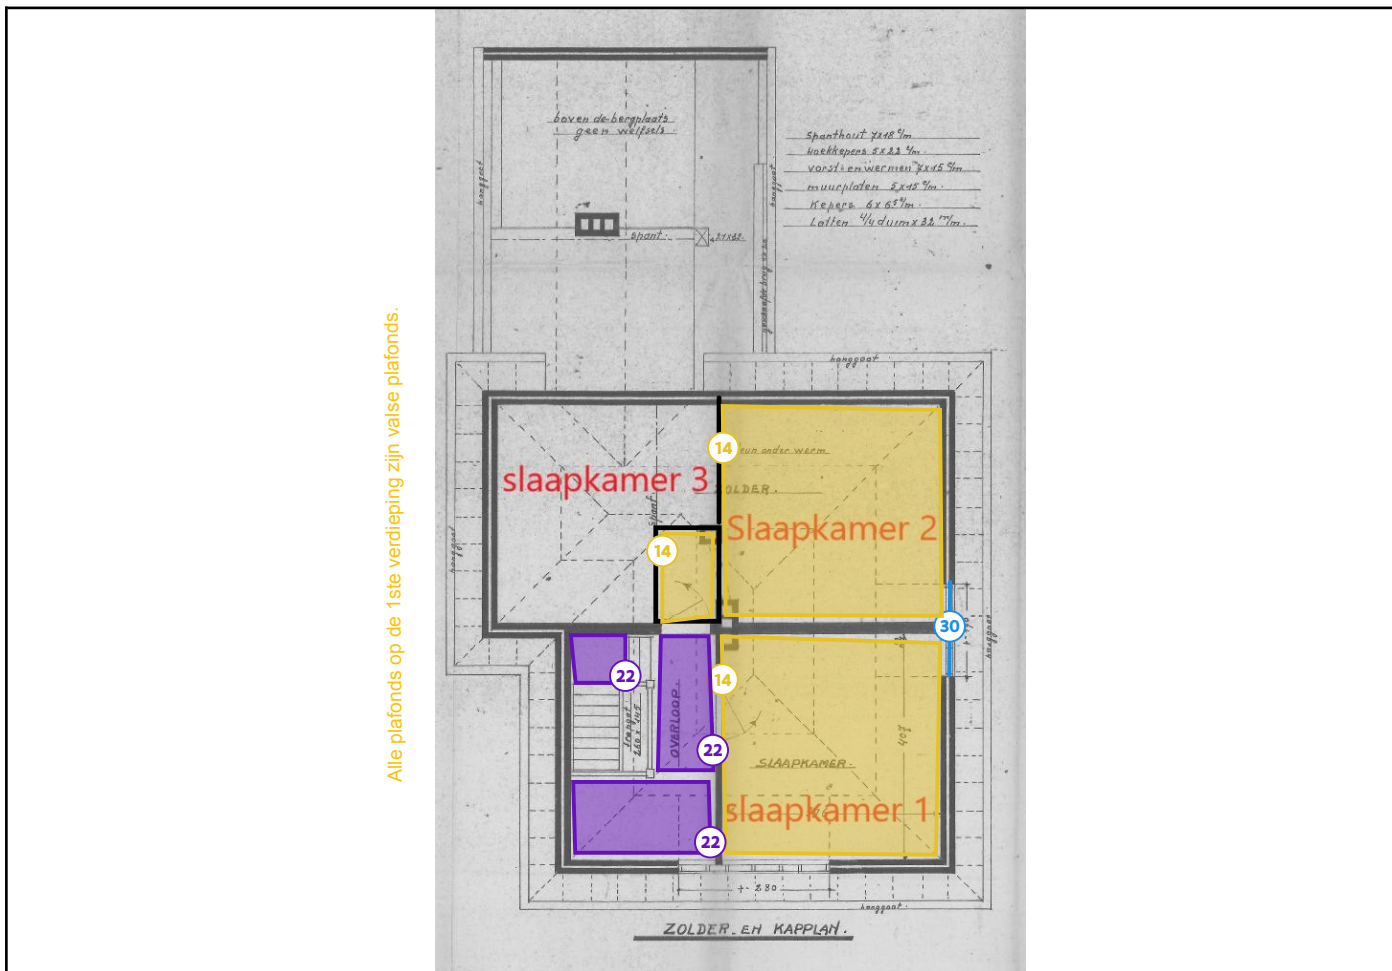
Alle plafonds op de 1ste verdieping zijn valse plafonds.

boven de bergplaats geen welfsels

Spanthout 7x18 c/m
Hoekkepers 5x23 c/m
vorst- en wermen 7x15 c/m
muurplaten 5x15 c/m
Kepers 6x6.5 c/m
Latten 4/4 duim x 32 m/m

spant

hanggoot

hanggoot

hanggoot

hanggoot

14

slaapkamer 3

ZOLDER.

Slaapkamer 2

14

30

22

14

trapgat

OVERLOOP.

22

SLAAPKAMER.

slaapkamer 1

22

ZOLDER. EN KAPPLAN.